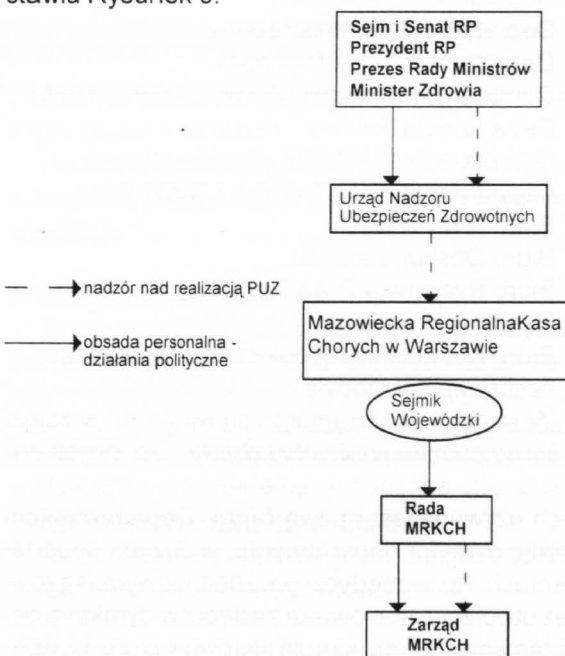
stawia Rysunek 6.

Sejm i Senat RP
Prezydent RP
Prezes Rady Ministrów
Minister Zdrowia

Urząd Nadzoru Ubezpieczeń Zdrowotnych

nadzór nad realizacją PUZ

obsada personalna - działania polityczne

Mazowiecka RegionalnaKasa Chorych w Warszawie

Sejmik Wojewódzki

Rada MRKCH

Zarząd MRKCH